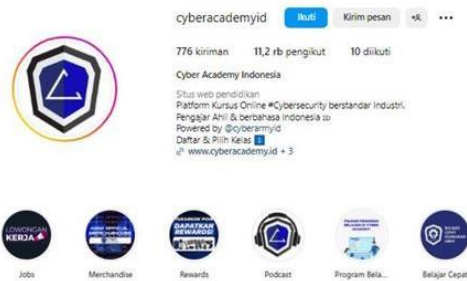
cyberacademyid Ikuti Kirim pesan +A ...

776 kiriman 11,2 rb pengikut 10 diikuti

Cyber Academy Indonesia

Situs web pendidikan
Platform Kursus Online #Cybersecurity berstandar industri.
Pengajar Ahli & berbahasa Indonesia
Powered by @cyberarmyid
Daftar & Pilih Kelas
www.cyberacademy.id + 3

LOWONGAN KERJA

DAPATKAN REWARDS

Jobs Merchandise Rewards Podcast Program Bela... Belajar Cepat